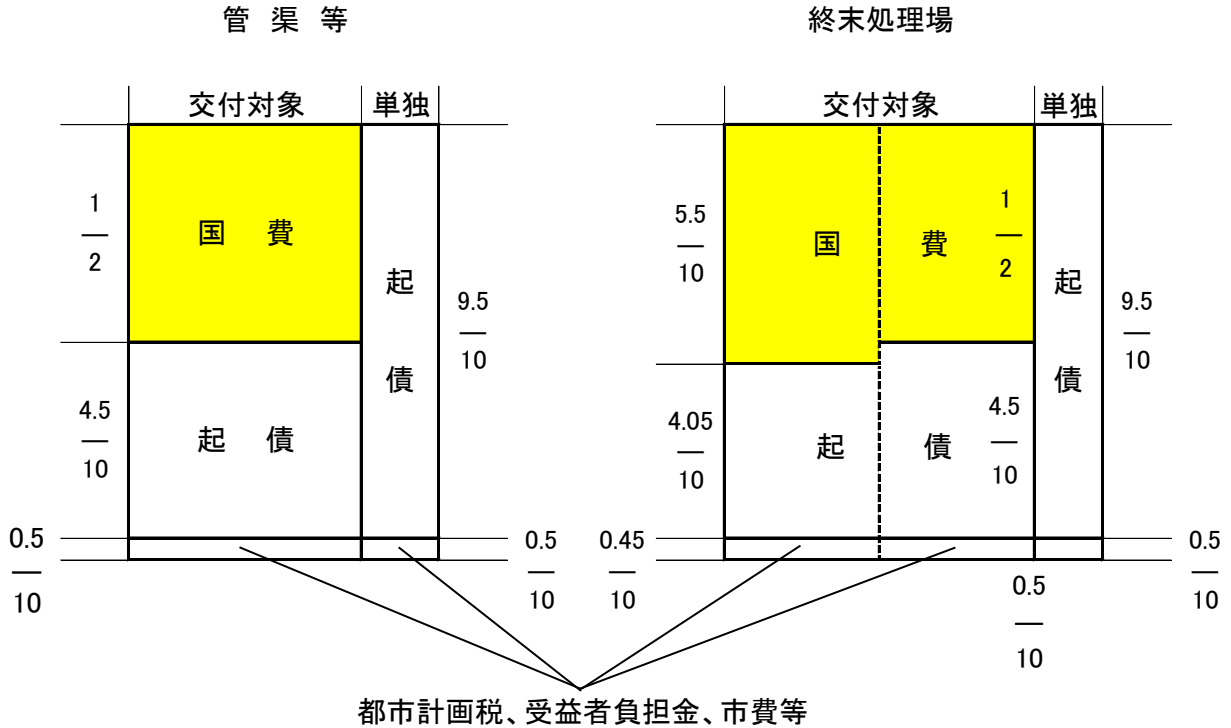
管 渠 等

交付対象 | 単独

$\frac{1}{2}$

国 費

起 債

$\frac{9.5}{10}$

$\frac{4.5}{10}$

起 債

$\frac{0.5}{10}$

$\frac{0.5}{10}$

終末処理場

交付対象 | 単独

$\frac{5.5}{10}$

国 費

$\frac{1}{2}$

起 債

$\frac{9.5}{10}$

$\frac{4.05}{10}$

起 債

$\frac{4.5}{10}$

$\frac{0.45}{10}$

$\frac{0.5}{10}$

$\frac{0.5}{10}$

都市計画税、受益者負担金、市費等